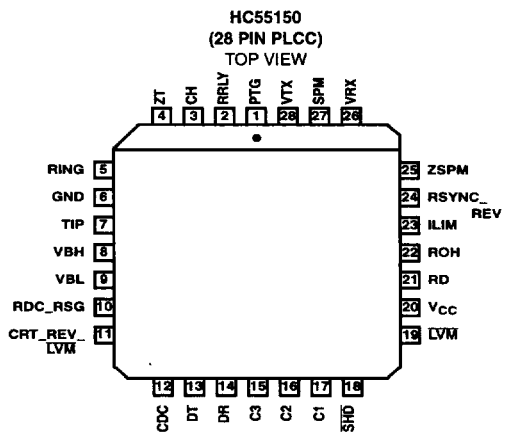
HC55150
(28 PIN PLCC)
TOP VIEW

ZT 4
CH 3
RRLY 2
PTG 1
VTX 28
SPM 27
VRX 26

RING 5
GND 6
TIP 7
VBH 8
VBL 9
RDC_RSG 10
CRT_REV_ $\overline{LVM}$ 11

25 ZSPM
24 RSYNC_ REV
23 ILIM
22 ROH
21 RD
20 $V_{CC}$
19 $\overline{LVM}$

12 CDC
13 DT
14 DR
15 C3
16 C2
17 C1
18 $\overline{SHD}$